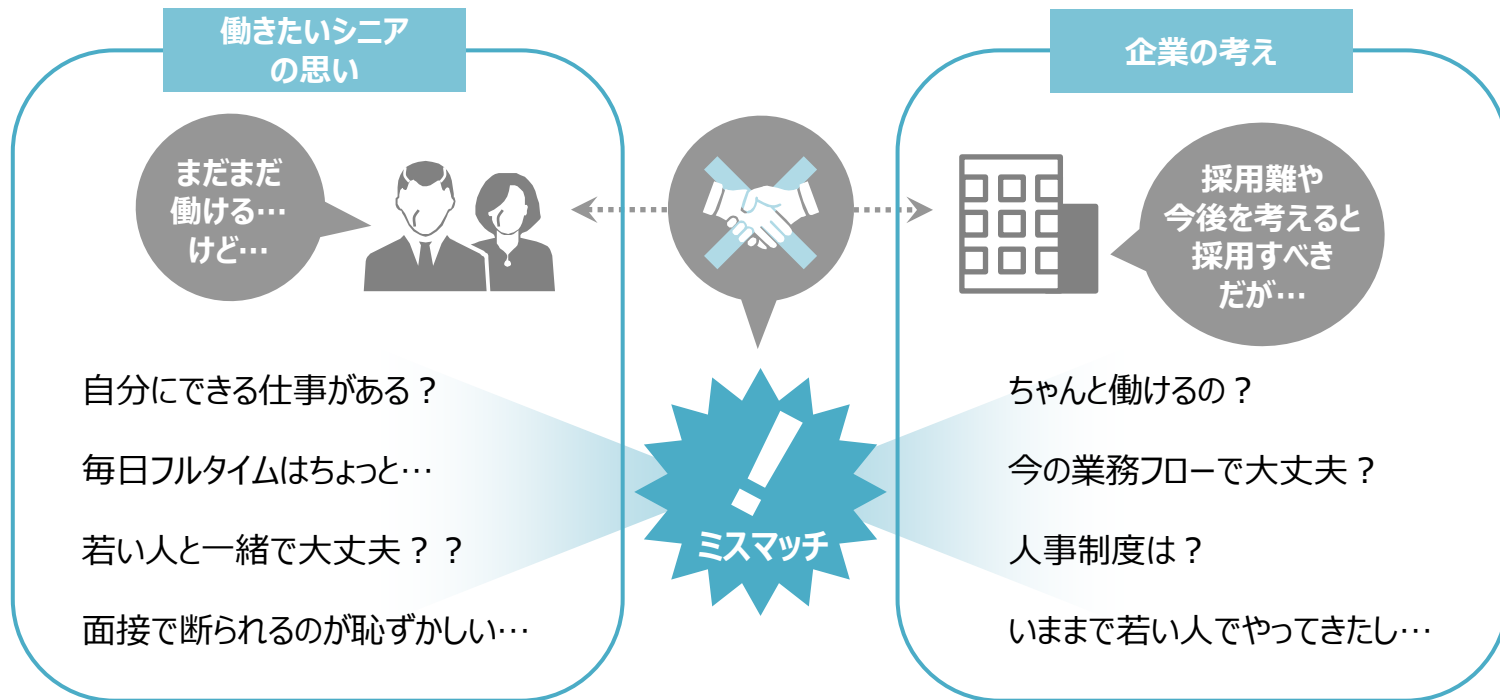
働きたいシニアの思い

まだまだ働ける…けど…

自分にできる仕事がある？

毎日フルタイムはちょっと…

若い人と一緒で大丈夫？？

面接で断られるのが恥ずかしい…

!

ミスマッチ

企業の考え

採用難や今後を考えると採用すべきだが…

ちゃんと働けるの？

今の業務フローで大丈夫？

人事制度は？

いままで若い人でやってきたし…